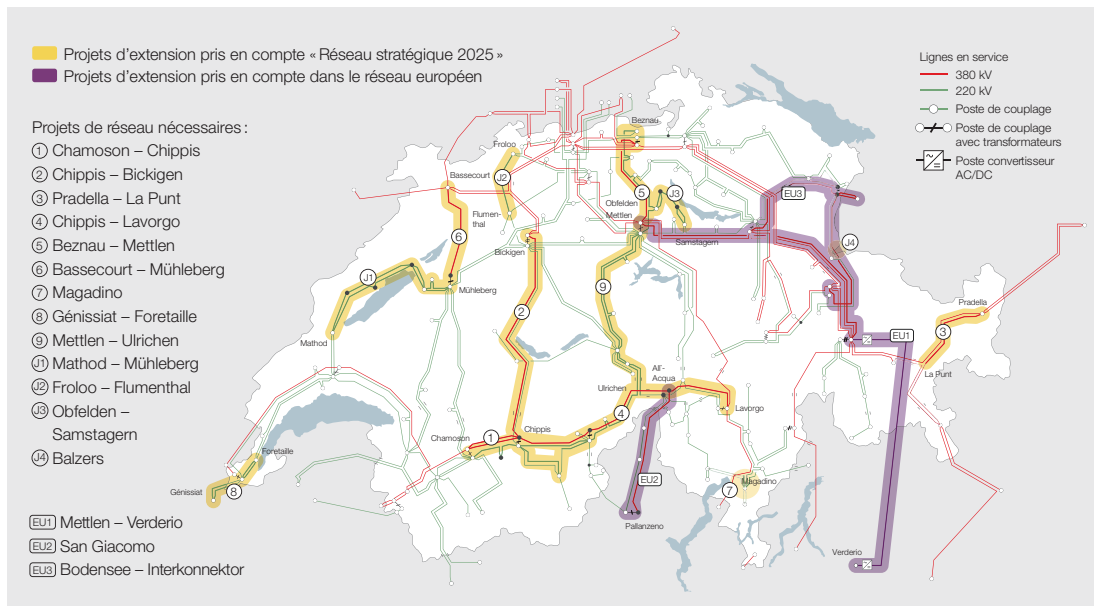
Projets d'extension pris en compte « Réseau stratégique 2025 »
Projets d'extension pris en compte dans le réseau européen

Projets de réseau nécessaires :
① Chamoson – Chippis
② Chippis – Bickigen
③ Pradella – La Punt
④ Chippis – Lavorgo
⑤ Beznau – Mettlen
⑥ Bassecourt – Mühleberg
⑦ Magadino
⑧ Génissiat – Foretaille
⑨ Mettlen – Ulrichen
J1 Mathod – Mühleberg
J2 Froloo – Flumenthal
J3 Obfelden – Samstagern
J4 Balzers

EU1 Mettlen – Verderio
EU2 San Giacomo
EU3 Bodensee – Interkonnektor

Lignes en service
380 kV
220 kV
Poste de couplage
Poste de couplage avec transformateurs
Poste convertisseur AC/DC

Beznau
Froloo
Bassecourt
J2
Flumenthal
6
Bickigen
5
J3
Obfelden
Mettlen
EU3
Samstagern
J4
J1
Mühleberg
Mathod
2
9
EU1
Pradella
3
La Punt
All-Acqua
Ulrichen
Lavorgo
4
Chamoson
1
Chippis
Foretaille
EU2
Génissiat
8
7
Magadino
Pallanzeno
Verderio